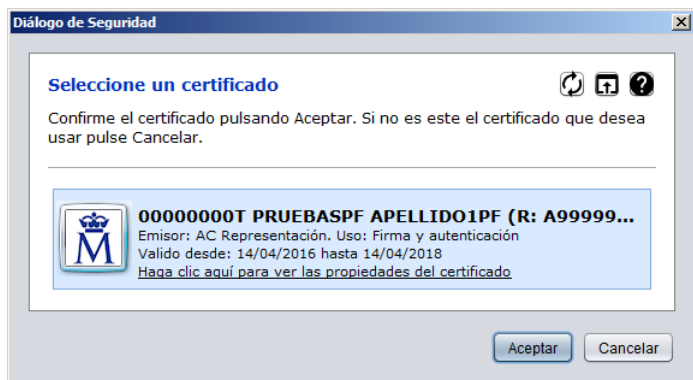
Diálogo de Seguridad

Seleccione un certificado

Confirme el certificado pulsando Aceptar. Si no es este el certificado que desea usar pulse Cancelar.

M

00000000T PRUEBASPF APELLIDO1PF (R: A99999...
Emisor: AC Representación. Uso: Firma y autenticación
Valido desde: 14/04/2016 hasta 14/04/2018
Haga clic aquí para ver las propiedades del certificado

Aceptar Cancelar